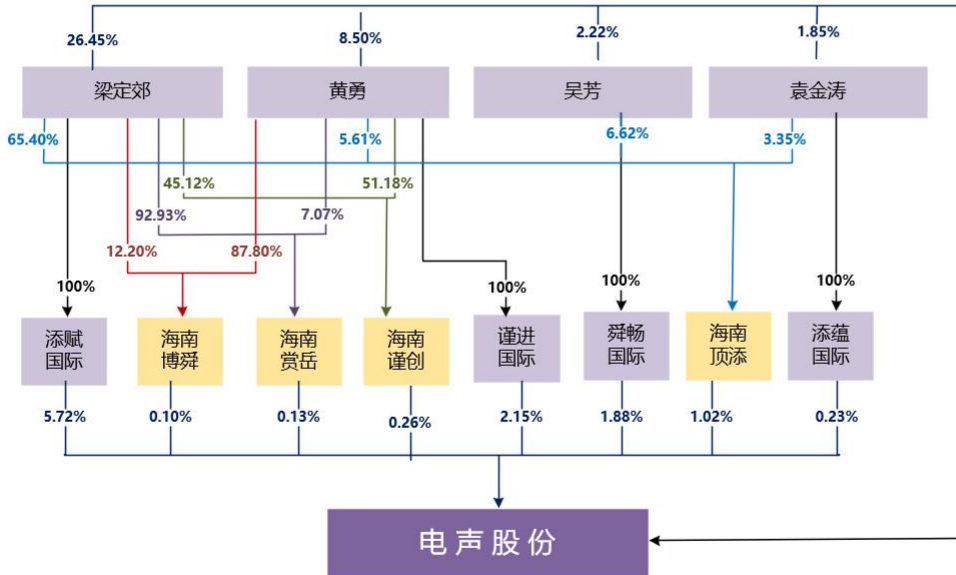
26.45%
8.50%
2.22%
1.85%

梁定郊
黄勇
吴芳
袁金涛

65.40%
5.61%
6.62%
3.35%
45.12%
51.18%
92.93%
7.07%
12.20%
87.80%

100%
100%
100%
100%

添赋国际
海南博舜
海南赏岳
海南谨创
谨进国际
舜畅国际
海南顶添
添蕴国际

5.72%
0.10%
0.13%
0.26%
2.15%
1.88%
1.02%
0.23%

电声股份